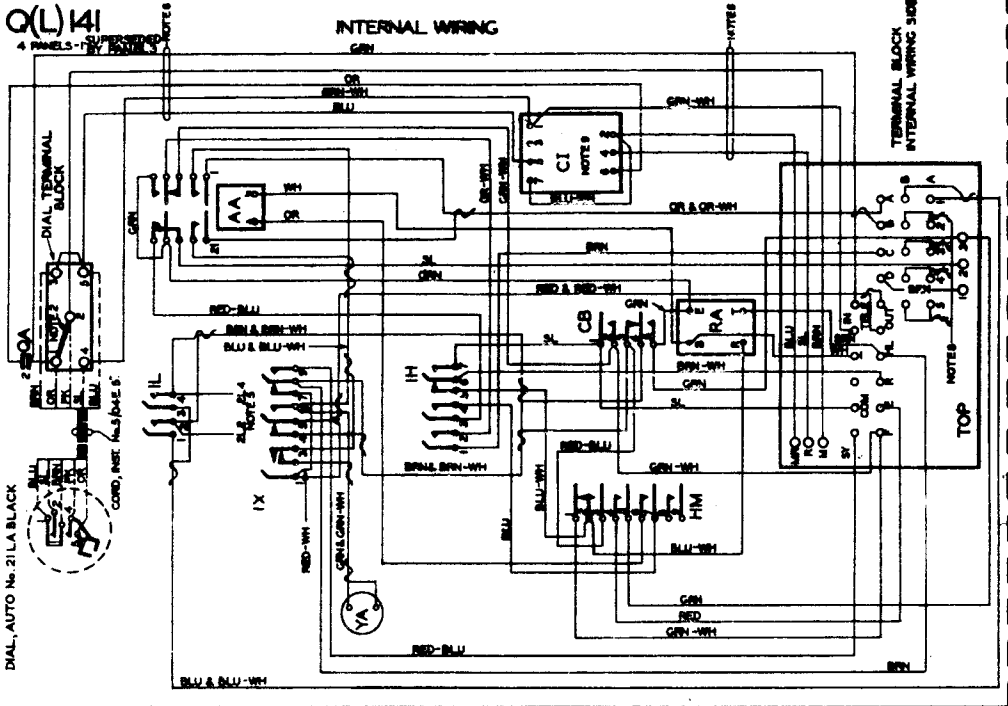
Q(L) 141
4 PANELS-1 SUPERSEDED BY PANEL 3

INTERNAL WIRING

NOTE 6
NOTE 6

GRN
OR
BRN-WH
BLU
GRN-WH
C1
NOTE 8
BLU-WH
AA
WH
OR
GRN
OR-WH
GRN-WH
OR & OR-WH
BRN
SL
GRN
RED & RED-WH
GRN
RA
CB
RED-BLU
BRN & BRN-WH
BLU & BLU-WH
SL
IL
IH
GRN-WH
GRN
SL
SL NOTE 2,3,4
IX
BRN & BRN-WH
RED-BLU
GRN-WH
BLU-WH
BLU
HM
BLU-WH
RED-WH
GRN & GRN-WH
YA
GRN
RED
GRN-WH
RED-BLU
BRN
BLU & BLU-WH

DIAL TERMINAL BLOCK
NOTE 2
OA
BRN
GRN
SL
BLU
CORD, INST. No. 3 (D4E, 5)
DIAL, AUTO No. 21 LA BLACK

TERMINAL BLOCK INTERNAL WIRING SIDE
NOTE 8
TOP